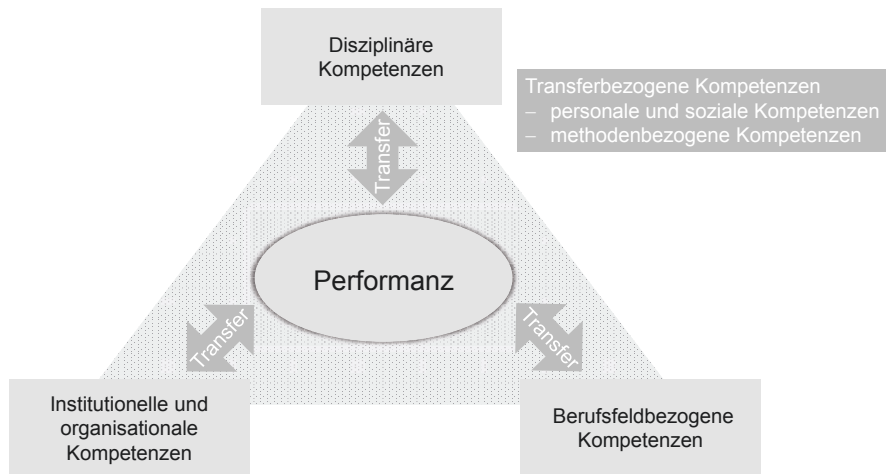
Disziplinäre Kompetenzen

Transferbezogene Kompetenzen
– personale und soziale Kompetenzen
– methodenbezogene Kompetenzen

Transfer

Performanz

Transfer

Transfer

Institutionelle und organisationale Kompetenzen

Berufsfeldbezogene Kompetenzen